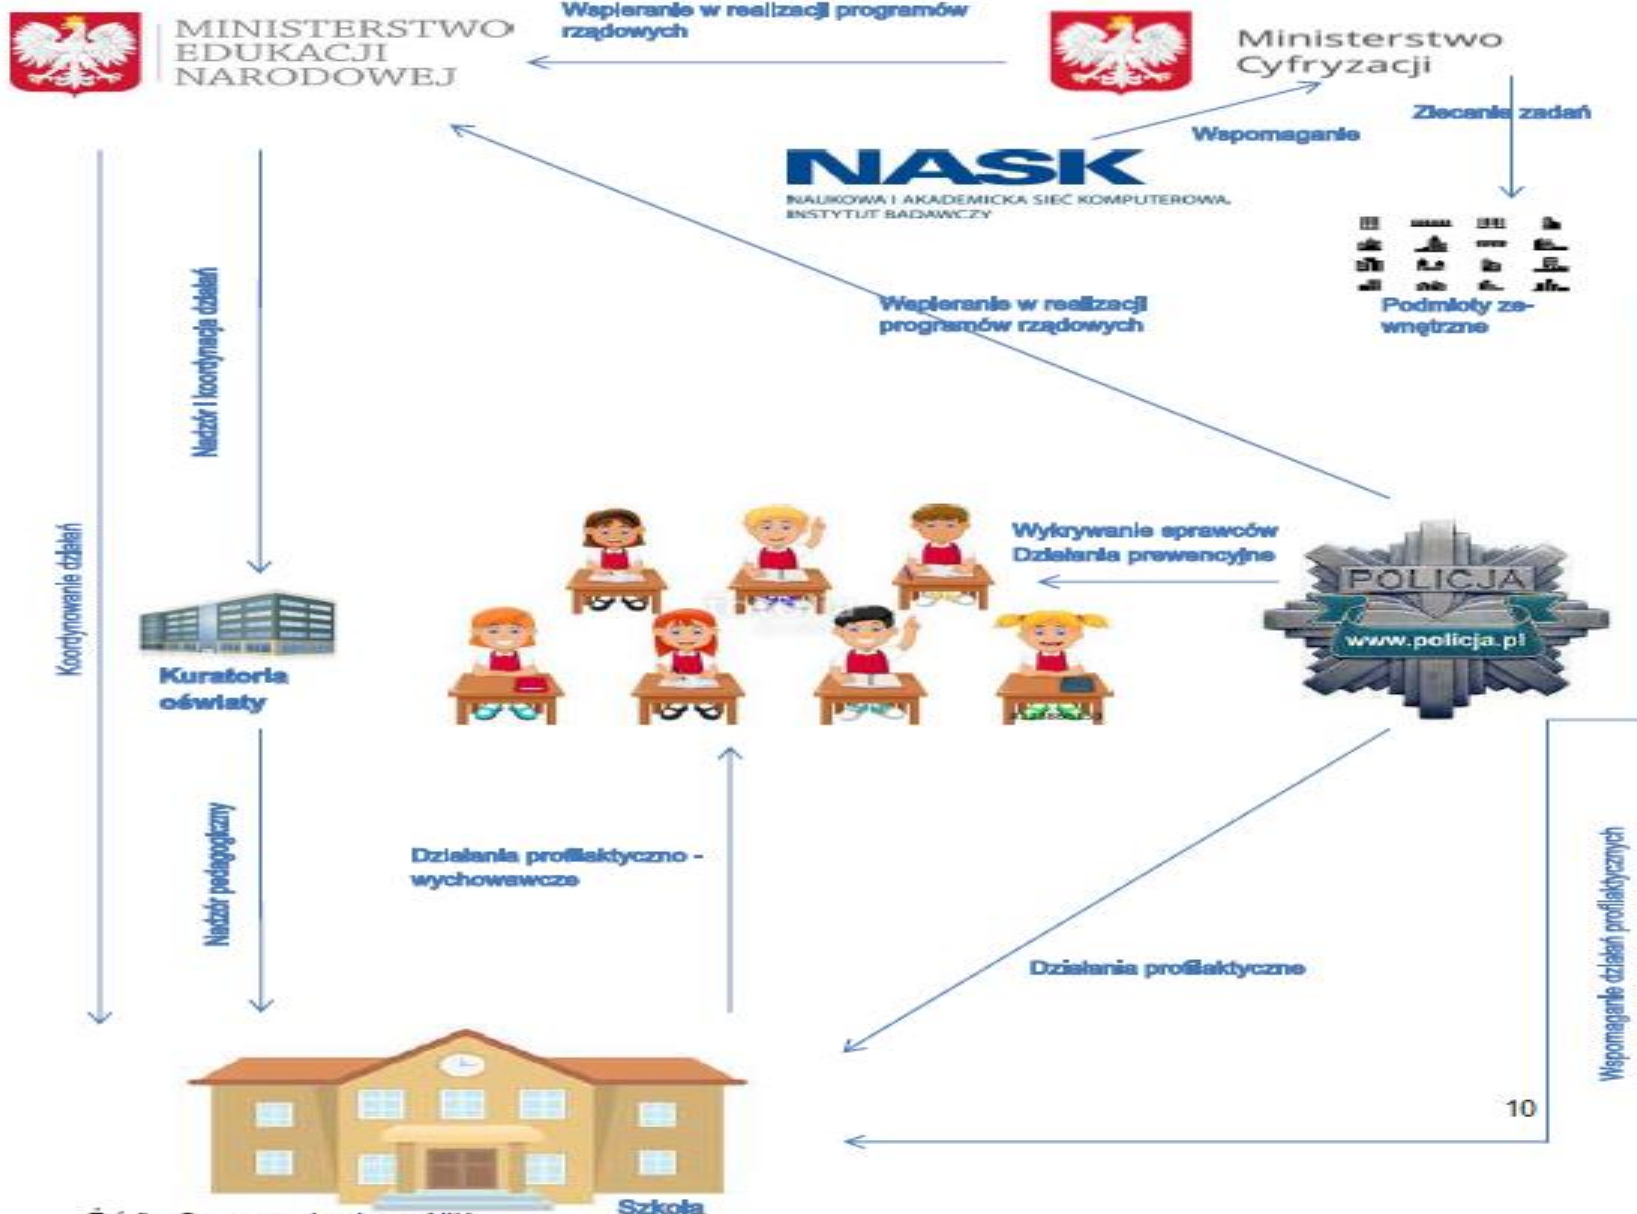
MINISTERSTWO EDUKACJI NARODOWEJ

Wspieranie w realizacji programów rządowych

Ministerstwo Cyfryzacji

Zlecanie zadań

Wspomaganie

NASK
NAUKOWA I AKADEMICKA SIEĆ KOMPUTEROWA
INSTYTUT BADAWCZY

Wspieranie w realizacji programów rządowych

Podmioty zewnętrzne

Nadzór i koordynacja działań

Koordynowanie działań

Wykrywanie sprawców
Działania prewencyjne

POLICJA
www.policja.pl

Kuratoria oświaty

Nadzór pedagogiczny

Działania profilaktyczno - wychowawcze

Działania profilaktyczne

Wspomaganie działań profilaktycznych

10

Szkoła

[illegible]